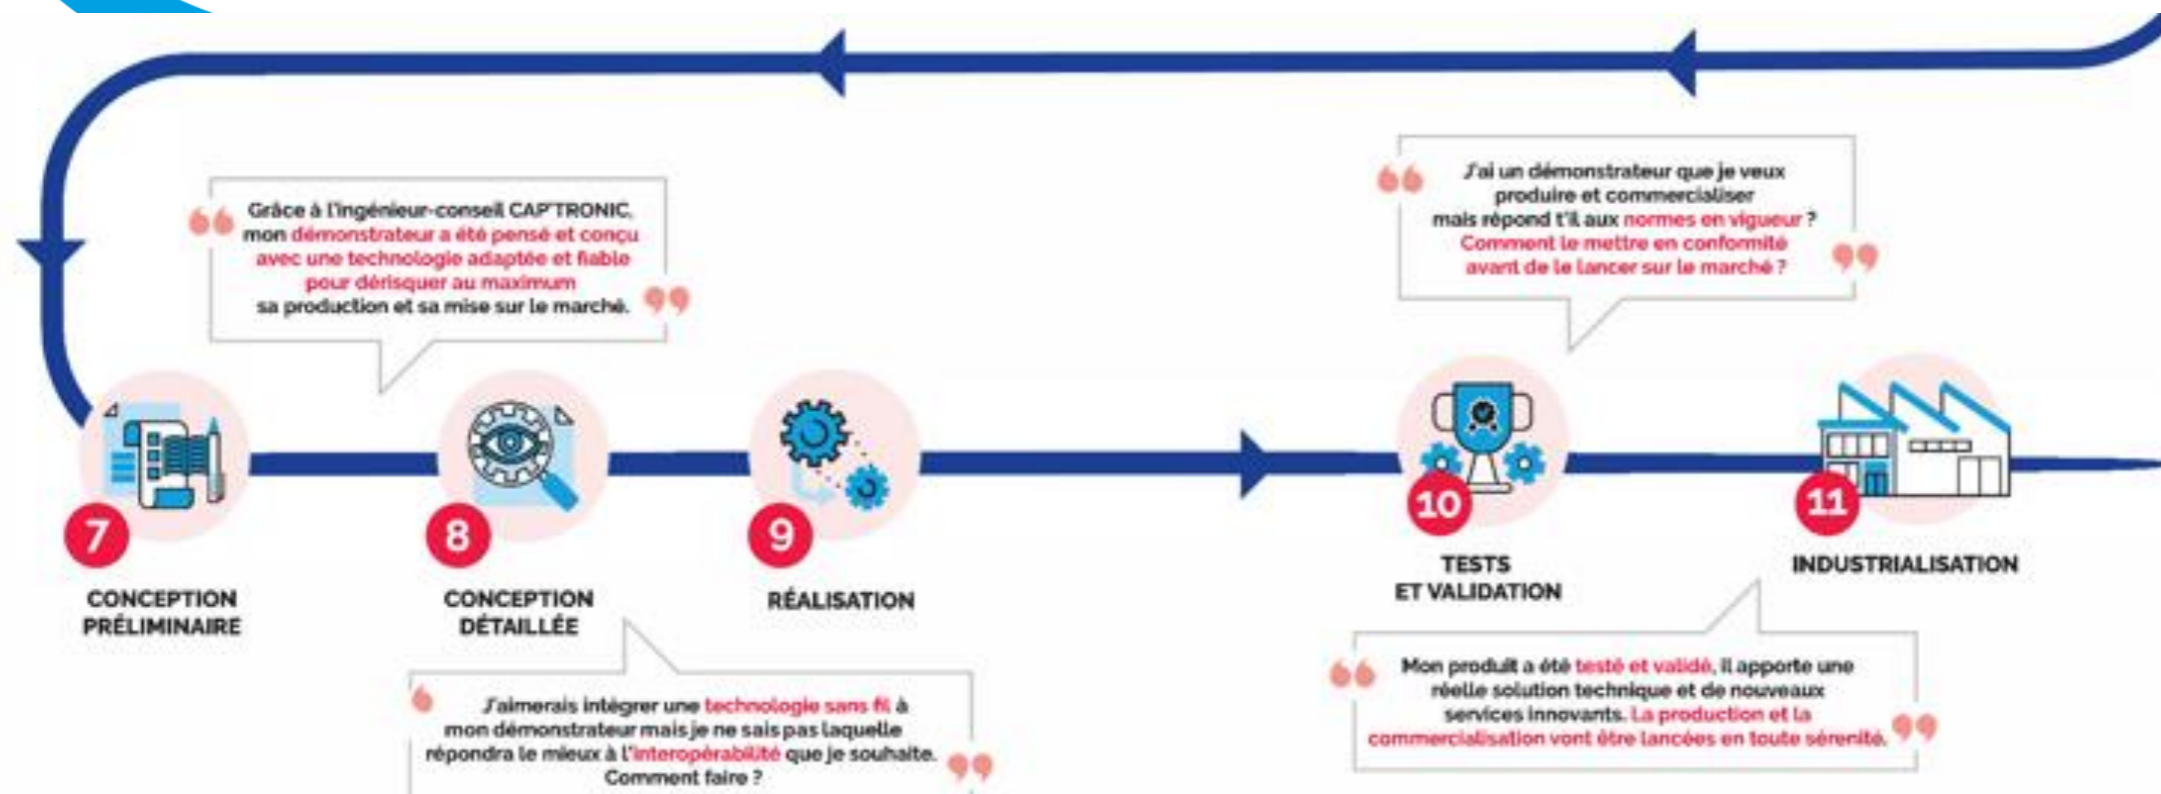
Grâce à l'ingénieur-conseil CAP'TRONIC, mon démonstrateur a été pensé et conçu avec une technologie adaptée et fiable pour dérisquer au maximum sa production et sa mise sur le marché.

J'ai un démonstrateur que je veux produire et commercialiser mais répond t'il aux normes en vigueur ? Comment le mettre en conformité avant de le lancer sur le marché ?

7
CONCEPTION PRÉLIMINAIRE

8
CONCEPTION DÉTAILLÉE

9
RÉALISATION

10
TESTS ET VALIDATION

11
INDUSTRIALISATION

J'aimerais intégrer une technologie sans fil à mon démonstrateur mais je ne sais pas laquelle répondra le mieux à l'interopérabilité que je souhaite. Comment faire ?

Mon produit a été testé et validé, il apporte une réelle solution technique et de nouveaux services innovants. La production et la commercialisation vont être lancées en toute sérénité.